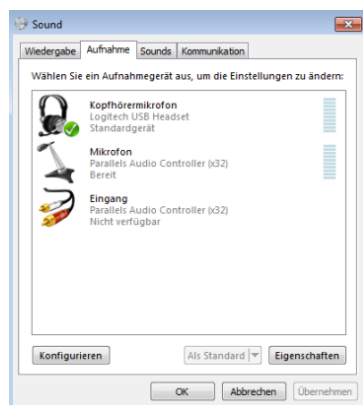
Sound

Wiedergabe
Aufnahme
Sounds
Kommunikation

Wählen Sie ein Aufnahmegerät aus, um die Einstellungen zu ändern:

Kopfhörermikrofon
Logitech USB Headset
Standardgerät

Mikrofon
Parallels Audio Controller (x32)
Bereit

Eingang
Parallels Audio Controller (x32)
Nicht verfügbar

Konfigurieren
Als Standard
Eigenschaften

OK
Abbrechen
Übernehmen